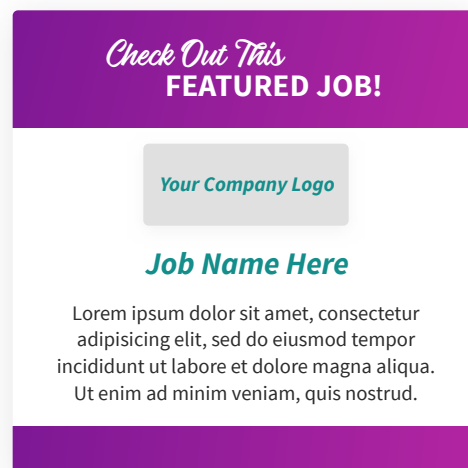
Check Out This
FEATURED JOB!

Your Company Logo

Job Name Here

Lorem ipsum dolor sit amet, consectetur adipisicing elit, sed do eiusmod tempor incididunt ut labore et dolore magna aliqua. Ut enim ad minim veniam, quis nostrud.